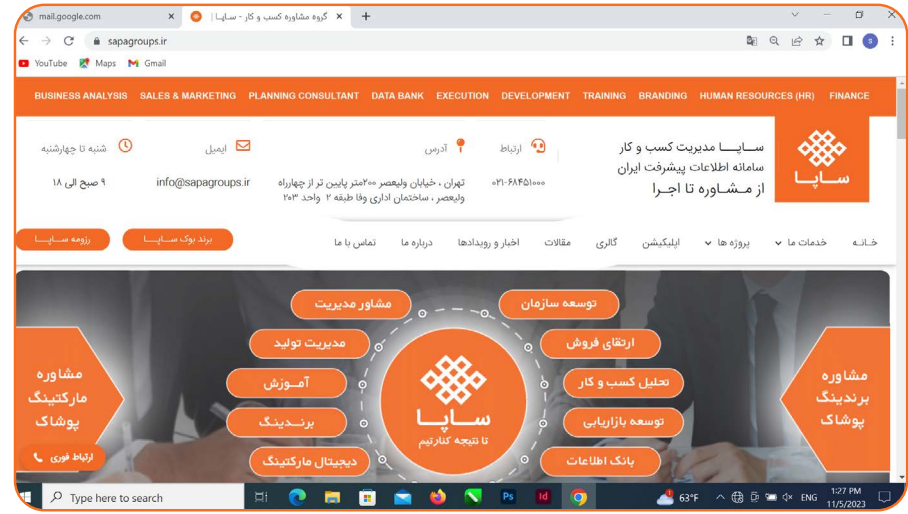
mail.google.com
گروه مشاوره کسب و کار - ساپـا |
sapagroups.ir
YouTube Maps Gmail

BUSINESS ANALYSIS SALES & MARKETING PLANNING CONSULTANT DATA BANK EXECUTION DEVELOPMENT TRAINING BRANDING HUMAN RESOURCES (HR) FINANCE

ساپا
سـاپـا مدیریت کسب و کار
سامانه اطلاعات پیشرفت ایران
از مـشاوره تا اجـرا

ارتباط
۰۲۱-۶۸۴۵۱۰۰۰

آدرس
تهران ، خیابان ولیعصر ۲۰۰متر پایین تر از چهارراه ولیعصر ، ساختمان اداری وفا طبقه ۲ واحد ۲۰۳

ایمیل
info@sapagroups.ir

شنبه تا چهارشنبه
۹ صبح الی ۱۸

برند بوک سـاپـا
رزومه سـاپـا

خـانـه خدمات ما پروژه ها اپلیکیشن گالری مقالات اخبار و رویدادها درباره ما تماس با ما

مشاوره برندینگ پوشاک
توسعه سازمان
ارتقای فروش
تحلیل کسب و کار
توسعه بازاریابی
بانک اطلاعات
ساپـا
تا نتیجه کنارتیم
مشاور مدیریت
مدیریت تولید
آموزش
برنـدینگ
دیجیتال مارکتینگ
مشاوره مارکتینگ پوشاک
ارتباط فوری

Type here to search
63°F ENG 1:27 PM 11/5/2023